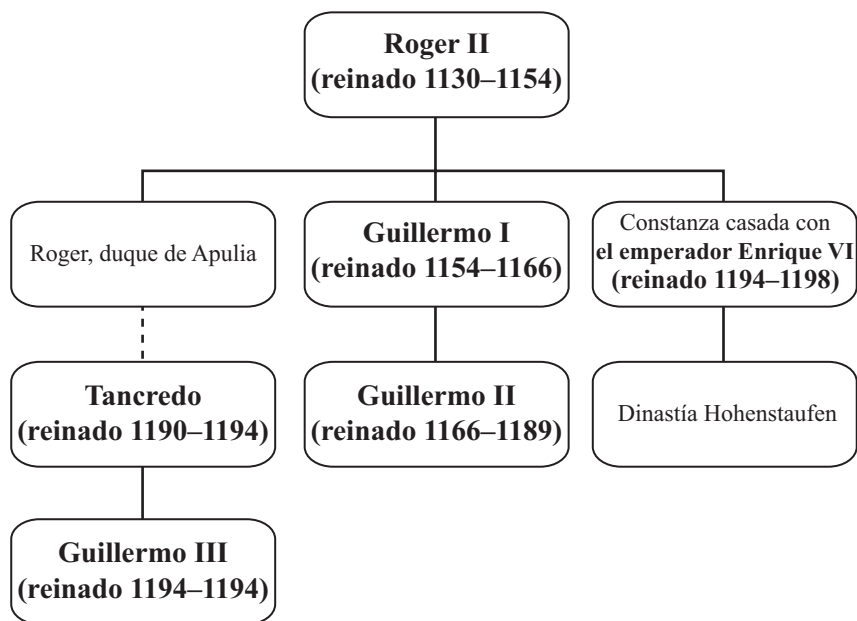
Roger II
(reinado 1130–1154)

Roger, duque de Apulia

Guillermo I
(reinado 1154–1166)

Constanza casada con
el emperador Enrique VI
(reinado 1194–1198)

Tancredo
(reinado 1190–1194)

Guillermo II
(reinado 1166–1189)

Dinastía Hohenstaufen

Guillermo III
(reinado 1194–1194)